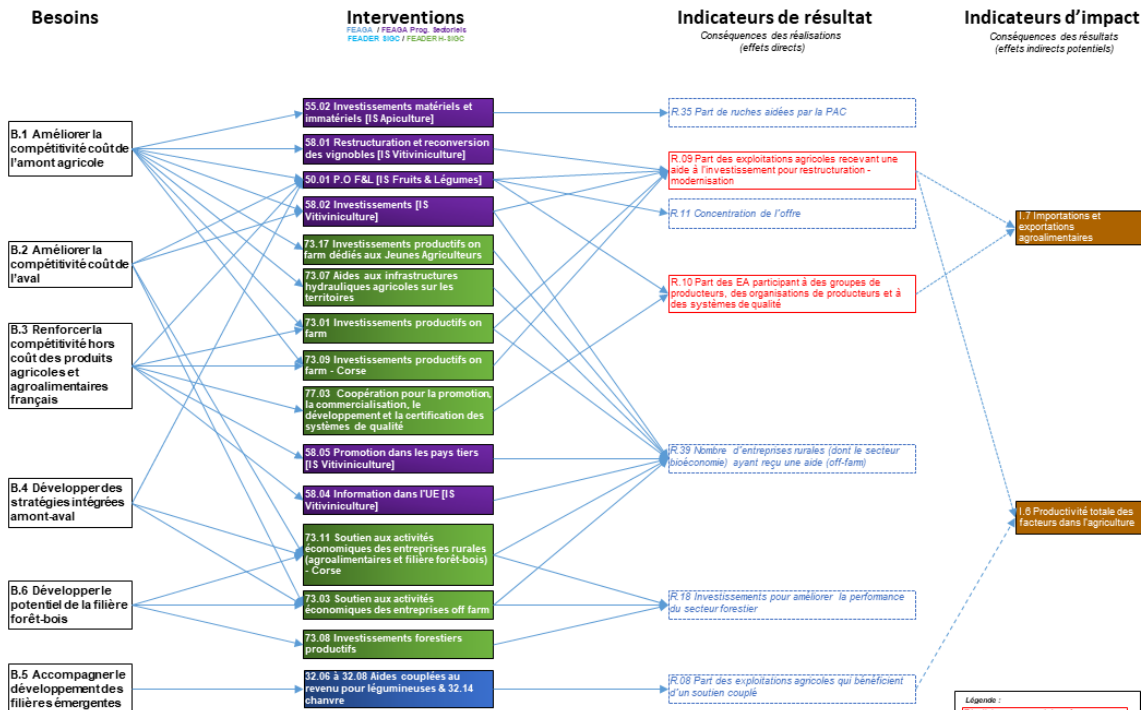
Besoins

Interventions
FEAGA / FEAGA Prog. sectoriels
FEADER SIGC / FEADER H-SIGC

Indicateurs de résultat
Conséquences des réalisations (effets directs)

Indicateurs d'impact
Conséquences des résultats (effets indirects potentiels)

B.1 Améliorer la compétitivité coût de l'amont agricole

B.2 Améliorer la compétitivité coût de l'aval

B.3 Renforcer la compétitivité hors coût des produits agricoles et agroalimentaires français

B.4 Développer des stratégies intégrées amont-aval

B.6 Développer le potentiel de la filière forêt-bois

B.5 Accompagner le développement des filières émergentes

55.02 Investissements matériels et immatériels [IS Apiculture]

58.01 Restructuration et reconversion des vignobles [IS Vitiviniculture]

50.01 P.O F&L [IS Fruits & Légumes]

58.02 Investissements [IS Vitiviniculture]

73.17 Investissements productifs on farm dédiés aux Jeunes Agriculteurs

73.07 Aides aux infrastructures hydrauliques agricoles sur les territoires

73.01 Investissements productifs on farm

73.09 Investissements productifs on farm - Corse

77.03 Coopération pour la promotion, la commercialisation, le développement et la certification des systèmes de qualité

58.05 Promotion dans les pays tiers [IS Vitiviniculture]

58.04 Information dans l'UE [IS Vitiviniculture]

73.11 Soutien aux activités économiques des entreprises rurales (agroalimentaires et filière forêt-bois) - Corse

73.03 Soutien aux activités économiques des entreprises off farm

73.08 Investissements forestiers productifs

32.06 à 32.08 Aides couplées au revenu pour légumineuses & 32.14 chanvre

R.35 Part de ruches aidées par la PAC

R.09 Part des exploitations agricoles recevant une aide à l'investissement pour restructuration - modernisation

R.11 Concentration de l'offre

R.10 Part des EA participant à des groupes de producteurs, des organisations de producteurs et à des systèmes de qualité

R.39 Nombre d'entreprises rurales (dont le secteur bioéconomie) ayant reçu une aide (off-farm)

R.18 Investissements pour améliorer la performance du secteur forestier

R.08 Part des exploitations agricoles qui bénéficient d'un soutien couplé

I.7 Importations et exportations agroalimentaires

I.6 Productivité totale des facteurs dans l'agriculture

Légende :